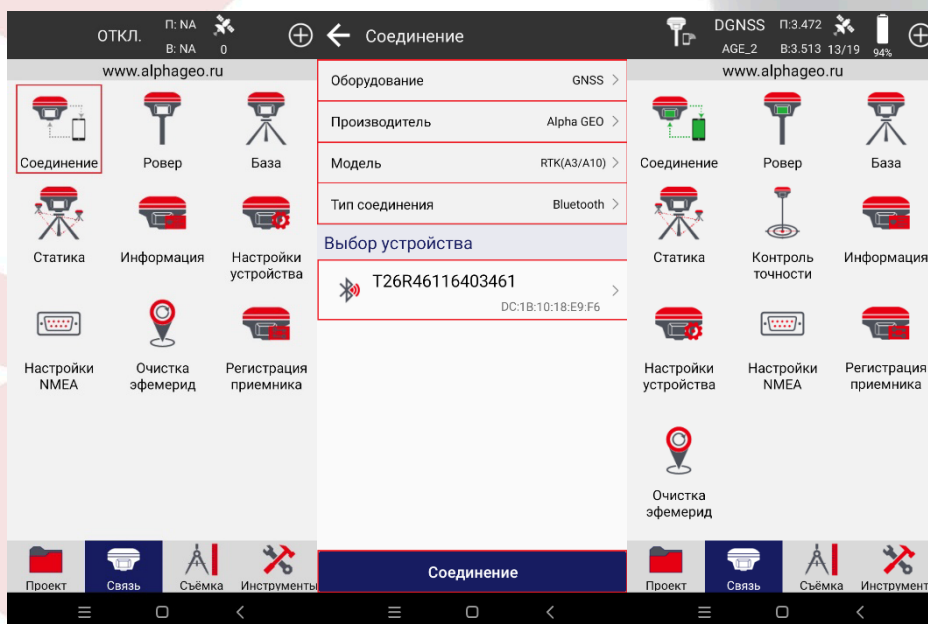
ОТКЛ. П: NA В: NA 0

www.alphageo.ru

Соединение
Ровер
База
Статика
Информация
Настройки устройства
Настройки NMEA
Очистка эфемерид
Регистрация приемника

Проект
Связь
Съёмка
Инструменты

Соединение

| Оборудование | GNSS |
|---|---|
| Производитель | Alpha GEO |
| Модель | RTK(A3/A10) |
| Тип соединения | Bluetooth |

Выбор устройства

T26R46116403461
DC:1B:10:18:E9:F6

Соединение

DGNSS П:3.472 AGE_2 В:3.513 13/19 94%

www.alphageo.ru

Соединение
Ровер
База
Статика
Контроль точности
Информация
Настройки устройства
Настройки NMEA
Регистрация приемника
Очистка эфемерид

Проект
Связь
Съёмка
Инструмент